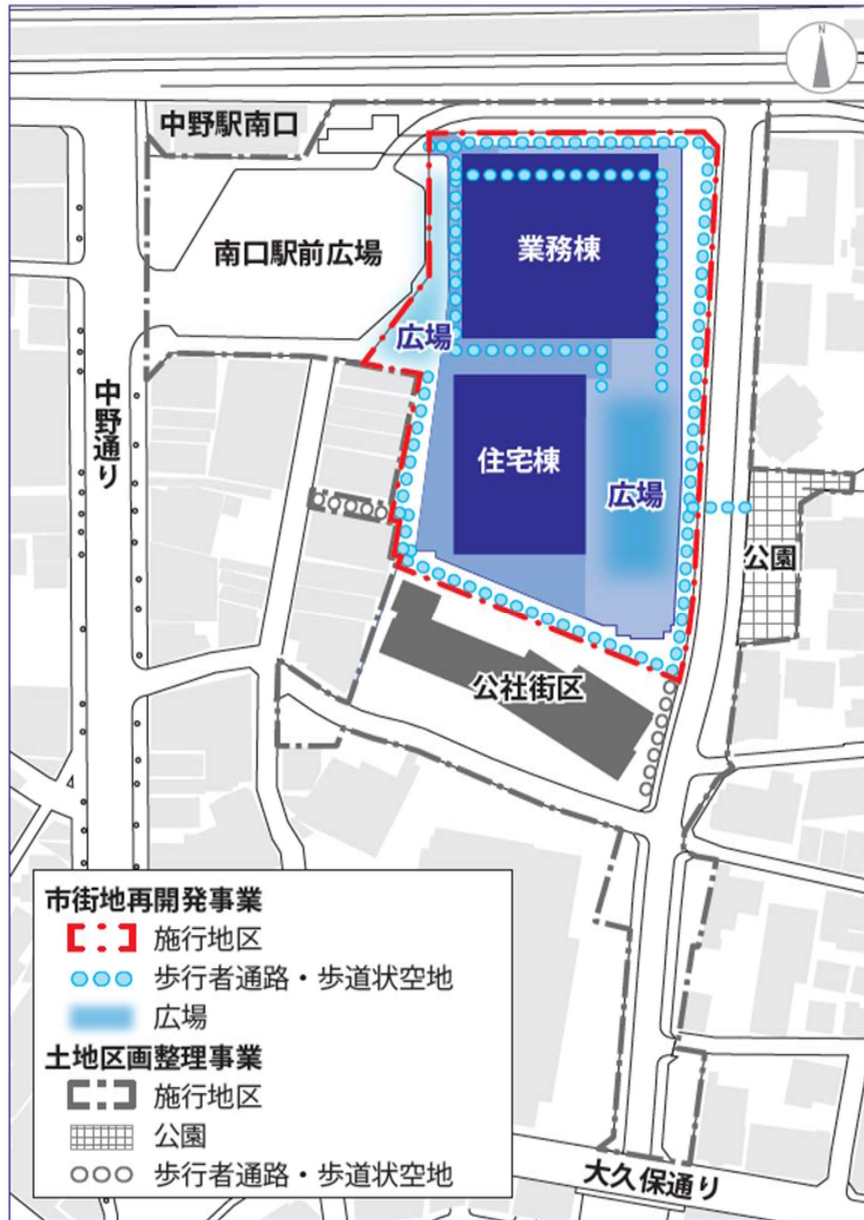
N

中野駅南口

南口駅前広場

業務棟

広場

中野通り

住宅棟

広場

公園

公社街区

市街地再開発事業
施行地区
歩行者通路・歩道状空地
広場
土地区画整理事業
施行地区
公園
歩行者通路・歩道状空地

大久保通り